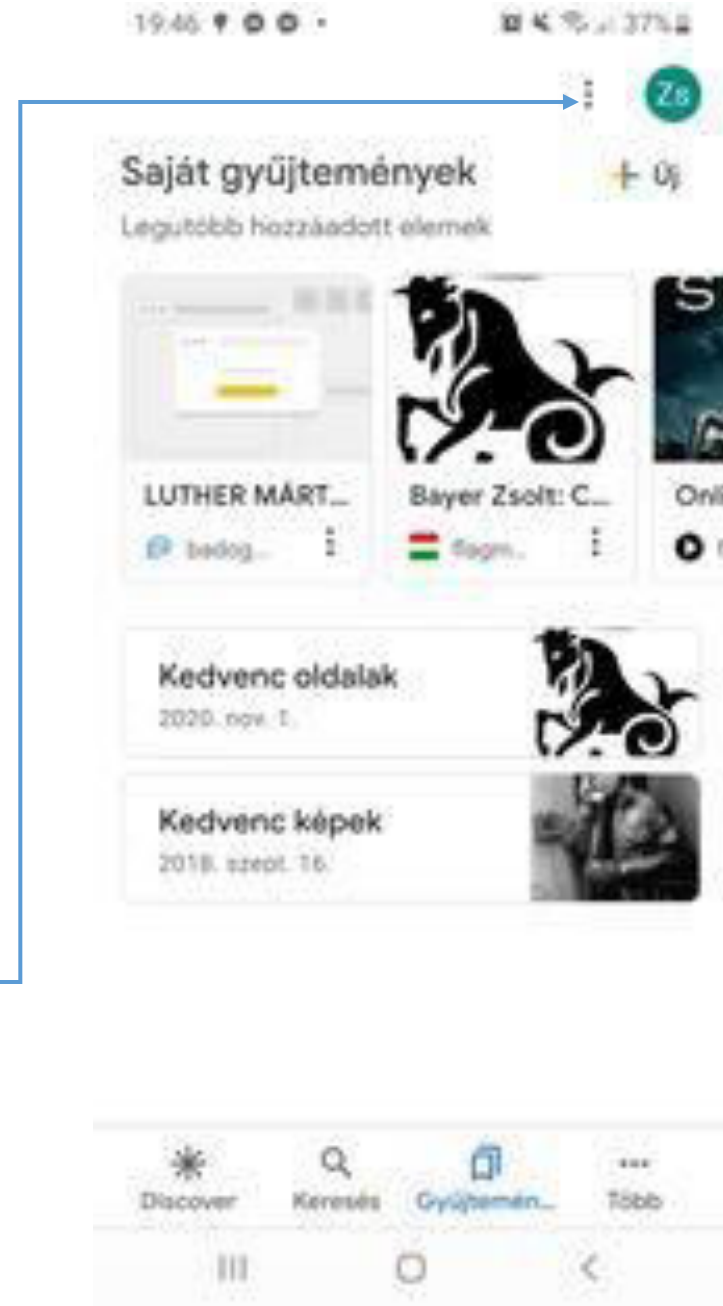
19:46

37%

Zs

Saját gyűjtemények

+ Új

Legutóbb hozzáadott elemek

LUTHER MÁRT...

badog...

Bayer Zsolt: C...

flagm...

Onl

Kedvenc oldalak

2020. nov. 1.

Kedvenc képek

2018. szept. 16.

Discover

Keresés

Gyűjtemén...

Több